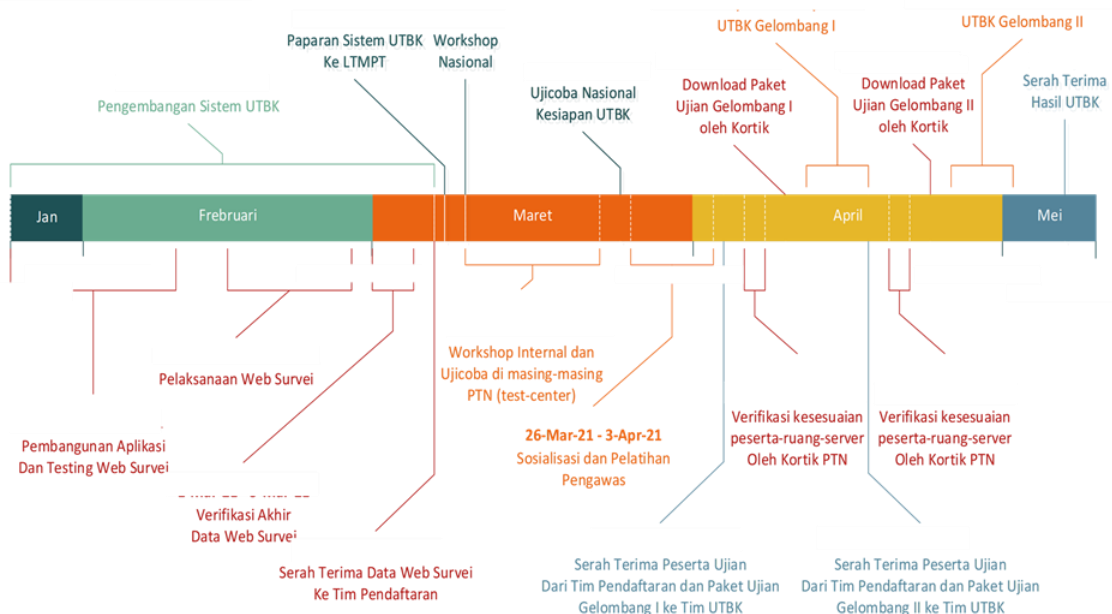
Paparan Sistem UTBK Ke LTMPT

Workshop Nasional

UTBK Gelombang I

UTBK Gelombang II

Pengembangan Sistem UTBK

Ujicoba Nasional Kesiapan UTBK

Download Paket Ujian Gelombang I oleh Kortik

Download Paket Ujian Gelombang II oleh Kortik

Serah Terima Hasil UTBK

Jan

Frebruari

Maret

April

Mei

Pelaksanaan Web Survei

Workshop Internal dan Ujicoba di masing-masing PTN (test-center)

Verifikasi kesesuaian peserta-ruang-server Oleh Kortik PTN

Verifikasi kesesuaian peserta-ruang-server Oleh Kortik PTN

Pembangunan Aplikasi Dan Testing Web Survei

26-Mar-21 - 3-Apr-21
Sosialisasi dan Pelatihan Pengawas

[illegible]
Verifikasi Akhir Data Web Survei

Serah Terima Data Web Survei Ke Tim Pendaftaran

Serah Terima Peserta Ujian Dari Tim Pendaftaran dan Paket Ujian Gelombang I ke Tim UTBK

Serah Terima Peserta Ujian Dari Tim Pendaftaran dan Paket Ujian Gelombang II ke Tim UTBK